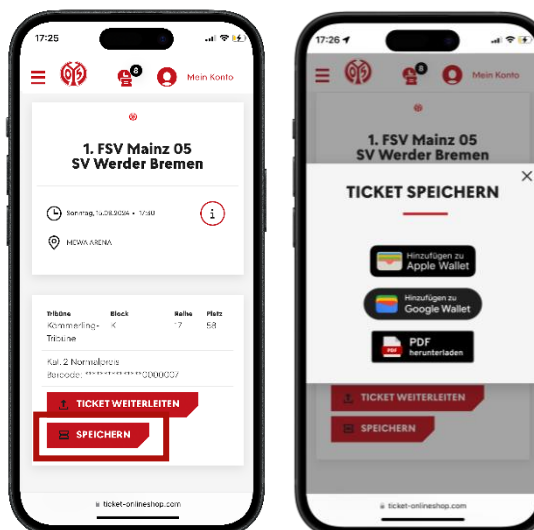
17:25

8 Mein Konto

1. FSV Mainz 05
SV Werder Bremen

Sonntag, 14.09.2024 • 17:30

MEWA ARENA

| Tribüne | Block | Reihe | Platz |
|---|---|---|---|
| Kommerling-Tribüne | K | 17 | 58 |

Kat. 2 Normalpreis
Barcode: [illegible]0000007

TICKET WEITERLEITEN

SPEICHERN

ticket-onlineshop.com

17:26

8 Mein Konto

1. FSV Mainz 05
SV Werder Bremen

TICKET SPEICHERN

Hinzufügen zu Apple Wallet

Hinzufügen zu Google Wallet

PDF herunterladen

TICKET WEITERLEITEN

SPEICHERN

ticket-onlineshop.com